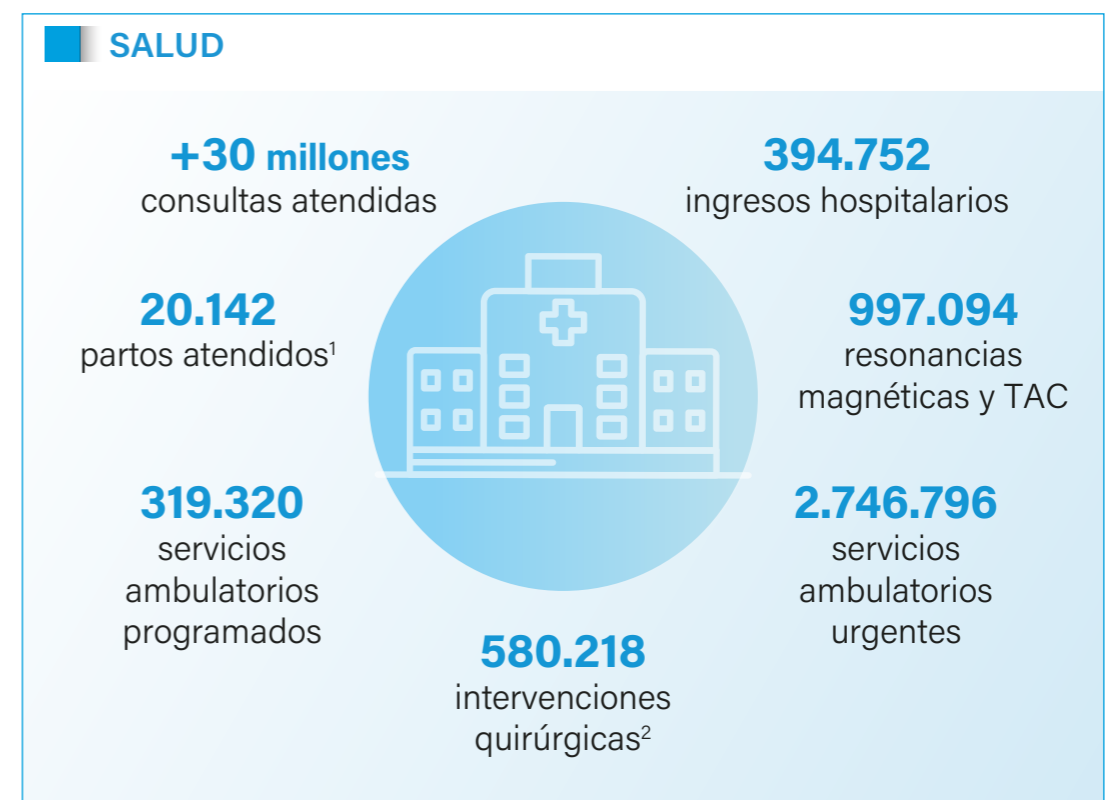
SALUD

+30 millones
consultas atendidas

394.752
ingresos hospitalarios

20.142
partos atendidos$^1$

997.094
resonancias magnéticas y TAC

319.320
servicios ambulatorios programados

2.746.796
servicios ambulatorios urgentes

580.218
intervenciones quirúrgicas$^2$